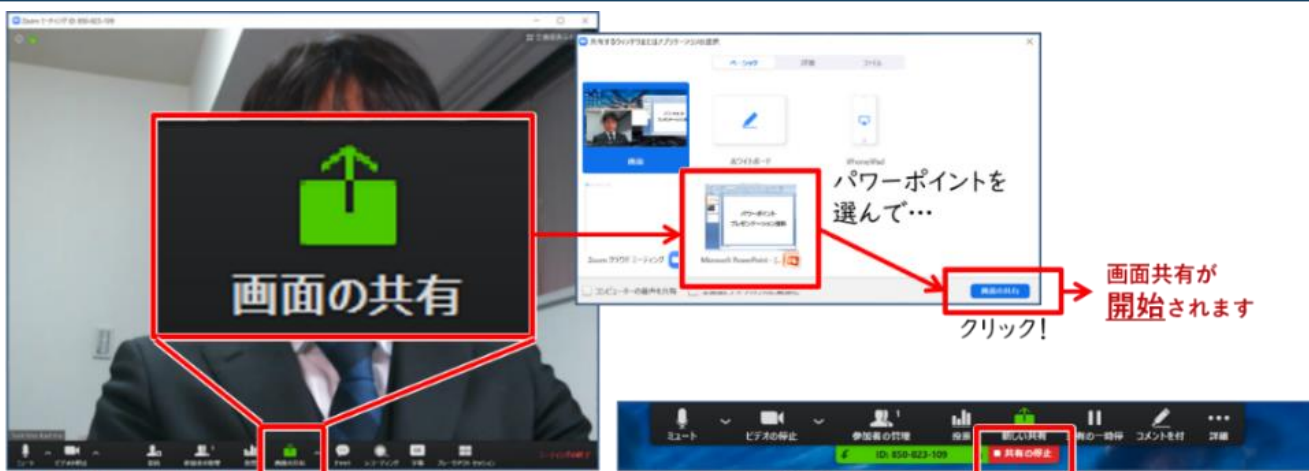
Zoom ミーティング ID: 850-823-109

画面の共有

共有するウィンドウまたはアプリケーションの選択

ベーシック 詳細 ファイル

画面

ホワイトボード

iPhone/iPad

パワーポイント プレゼンテーション資料

Zoom クラウド ミーティング

Microsoft PowerPoint - [...

コンピューターの音声を共有

画面の共有

パワーポイントを選んで…

クリック!

画面共有が開始されます

ミュート ビデオの停止 招待 参加者の管理 投票 画面の共有 チャット レコーディング 字幕 ブレークアウト セッション ミーティングの終了

ミュート ビデオの停止 参加者の管理 投票 新しい共有 共有の一時停止 コメントを付 詳細

ID: 850-823-109

共有の停止